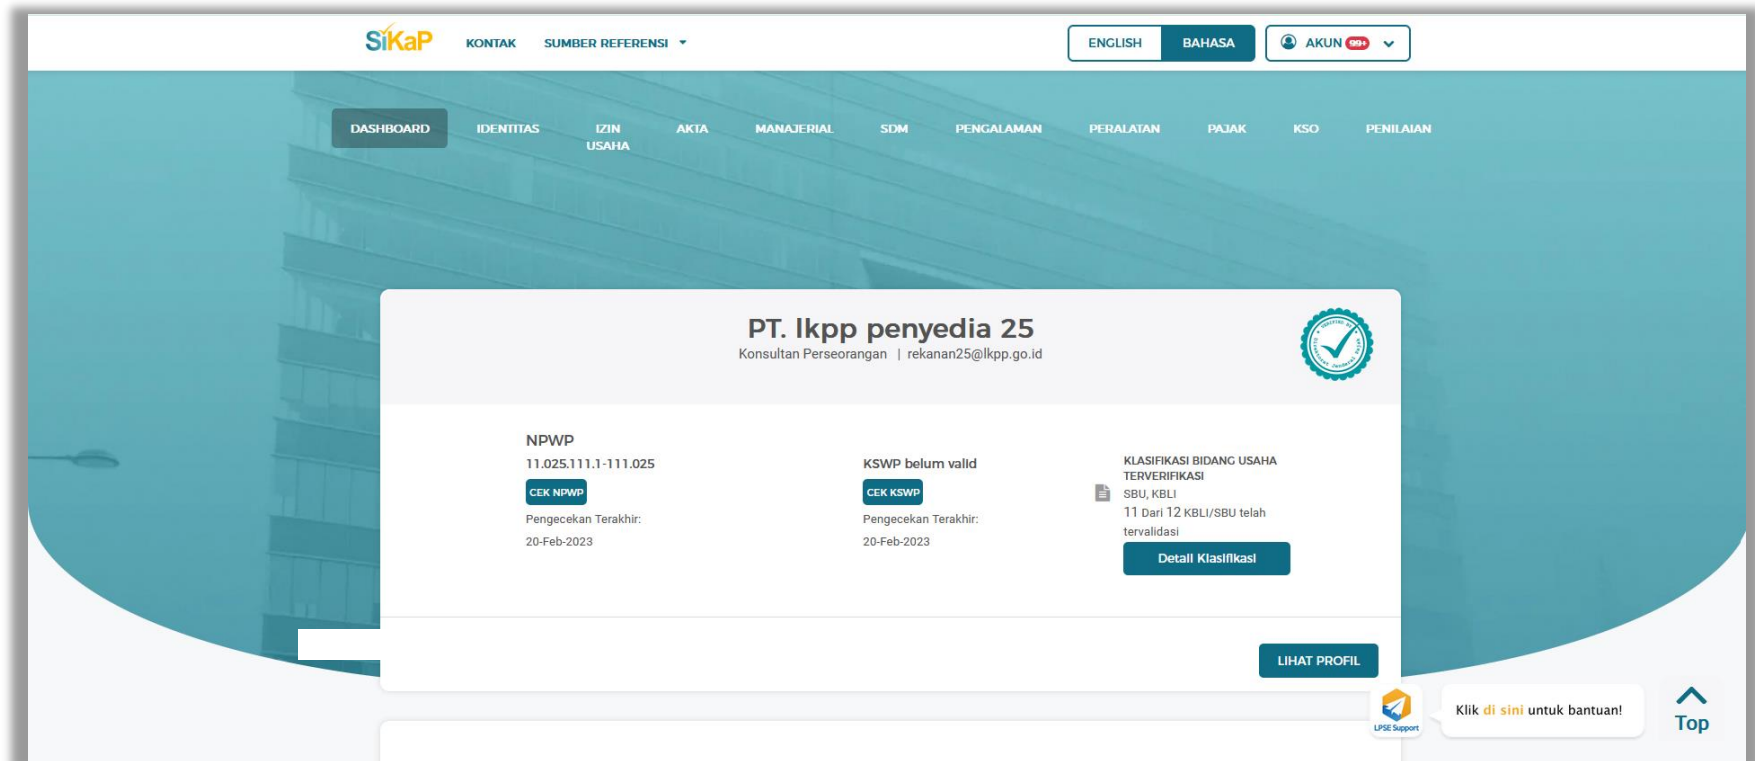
SiKaP KONTAK SUMBER REFERENSI ▾

ENGLISH BAHASA AKUN 99+

DASHBOARD IDENTITAS IZIN USAHA AKTA MANAJERIAL SDM PENGALAMAN PERALATAN PAJAK KSO PENILAIAN

PT. Ikpp penyedia 25

Konsultan Perseorangan | rekanan25@lkpp.go.id

NPWP

11.025.111.1-111.025

CEK NPWP

Pengecekan Terakhir:

20-Feb-2023

KSWP belum valid

CEK KSWP

Pengecekan Terakhir:

20-Feb-2023

KLASIFIKASI BIDANG USAHA TERVERIFIKASI

SBU, KBLI

11 Dari 12 KBLI/SBU telah tervalidasi

Detail Klasifikasi

LIHAT PROFIL

LPSE Support

Klik di sini untuk bantuan!

Top